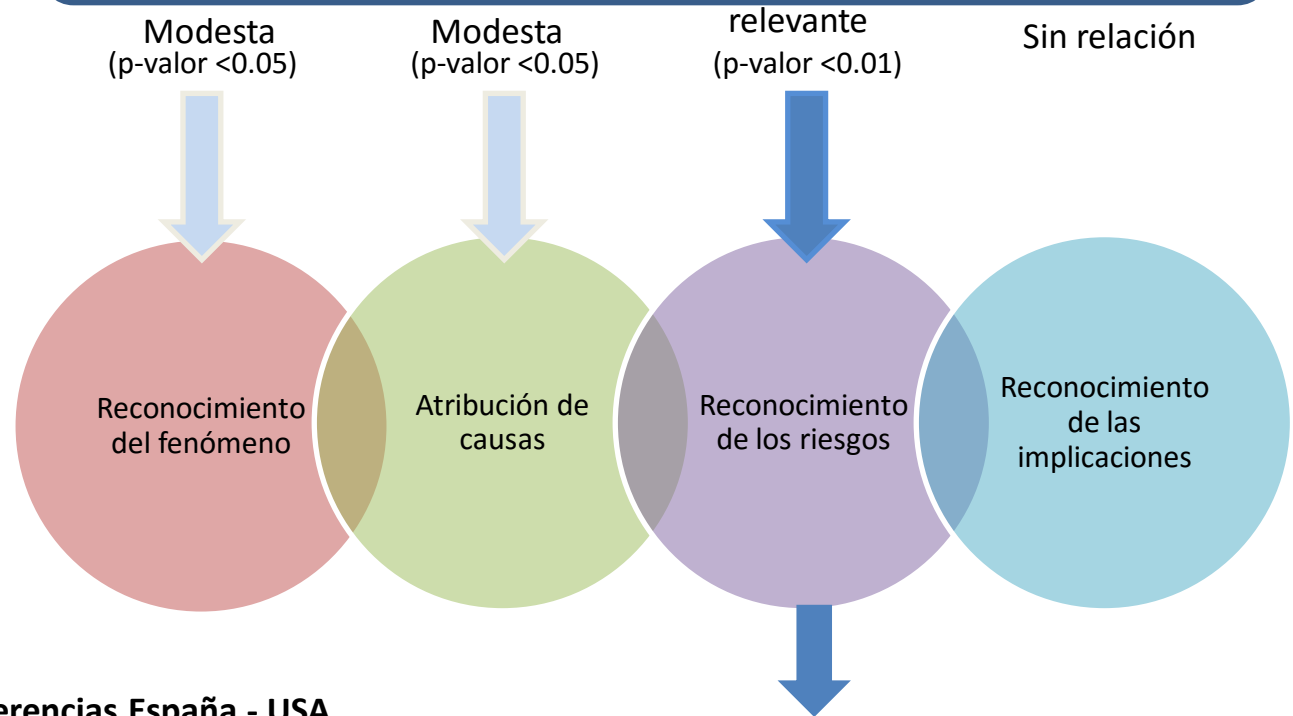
Modesta
(p-valor <0.05)

Modesta
(p-valor <0.05)

relevante
(p-valor <0.01)

Sin relación

Reconocimiento del fenómeno

Atribución de causas

Reconocimiento de los riesgos

Reconocimiento de las implicaciones

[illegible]erencias España - USA